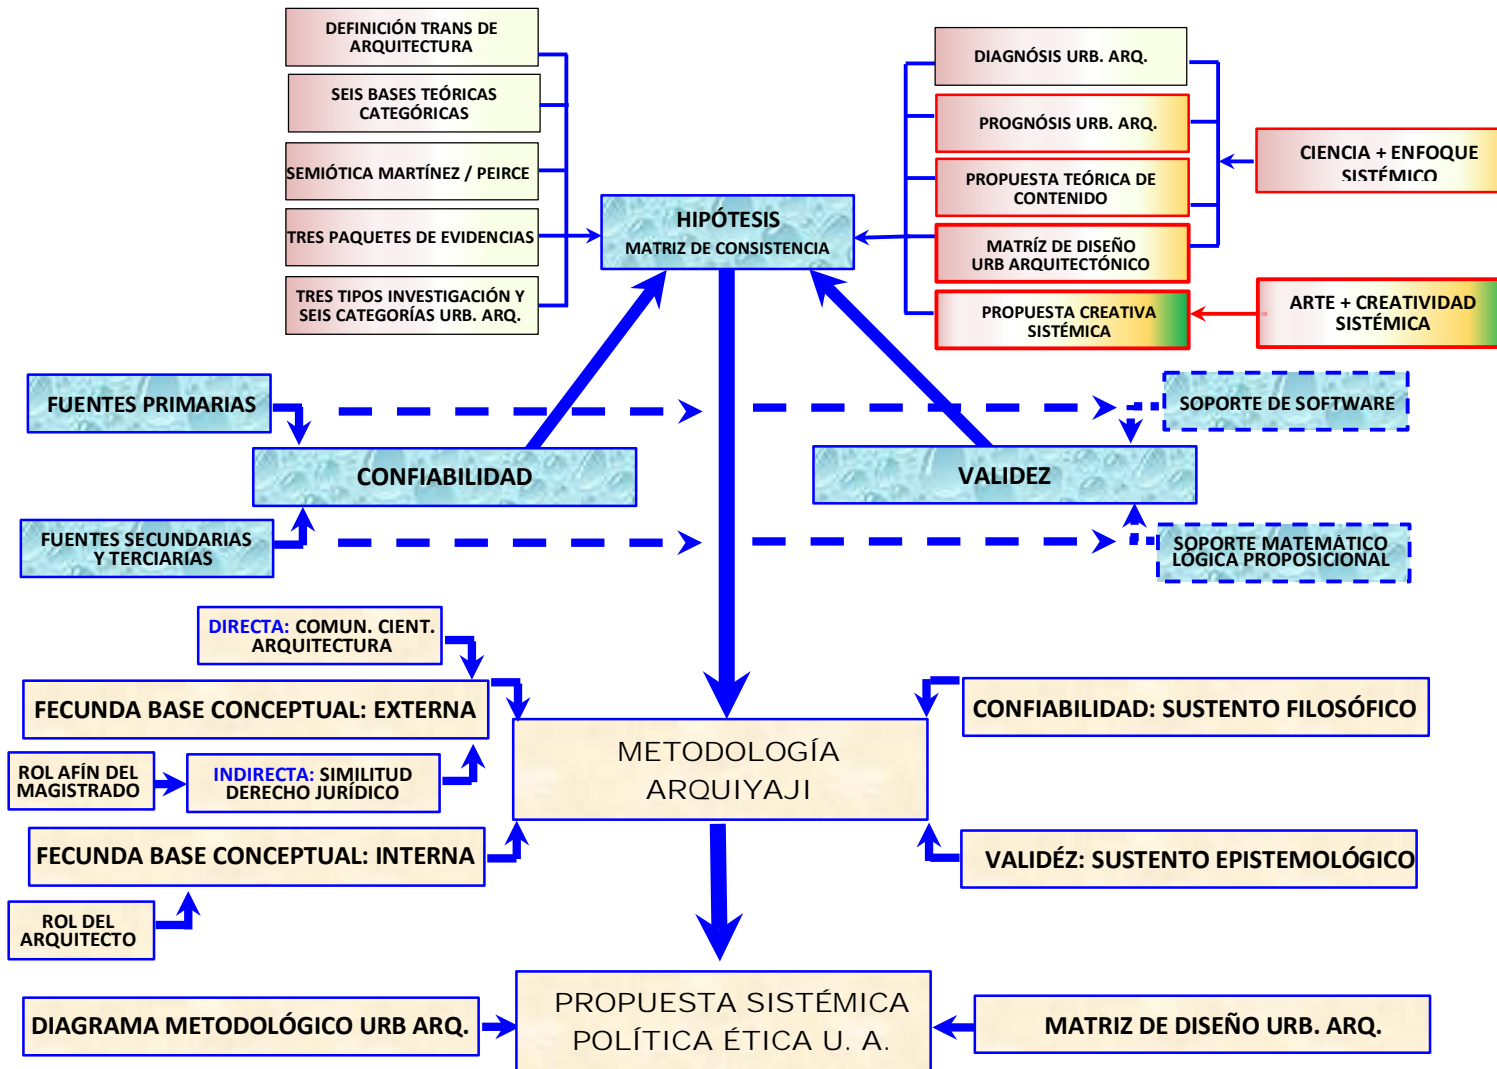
DEFINICIÓN TRANS DE ARQUITECTURA

SEIS BASES TEÓRICAS CATEGÓRICAS

SEMIÓTICA MARTÍNEZ / PEIRCE

TRES PAQUETES DE EVIDENCIAS

TRES TIPOS INVESTIGACIÓN Y SEIS CATEGORÍAS URB. ARQ.

DIAGNÓSIS URB. ARQ.

PROGNÓSIS URB. ARQ.

PROPUESTA TEÓRICA DE CONTENIDO

MATRÍZ DE DISEÑO URB ARQUITECTÓNICO

PROPUESTA CREATIVA SISTÉMICA

CIENCIA + ENFOQUE SISTÉMICO

ARTE + CREATIVIDAD SISTÉMICA

HIPÓTESIS
MATRIZ DE CONSISTENCIA

FUENTES PRIMARIAS

SOPORTE DE SOFTWARE

CONFIABILIDAD

VALIDEZ

FUENTES SECUNDARIAS Y TERCIARIAS

SOPORTE MATEMÁTICO LÓGICA PROPOSICIONAL

DIRECTA: COMUN. CIENT. ARQUITECTURA

FECUNDA BASE CONCEPTUAL: EXTERNA

CONFIABILIDAD: SUSTENTO FILOSÓFICO

METODOLOGÍA ARQUIYAJI

ROL AFÍN DEL MAGISTRADO

INDIRECTA: SIMILITUD DERECHO JURÍDICO

FECUNDA BASE CONCEPTUAL: INTERNA

VALIDÉZ: SUSTENTO EPISTEMOLÓGICO

ROL DEL ARQUITECTO

DIAGRAMA METODOLÓGICO URB ARQ.

PROPUESTA SISTÉMICA POLÍTICA ÉTICA U. A.

MATRIZ DE DISEÑO URB. ARQ.